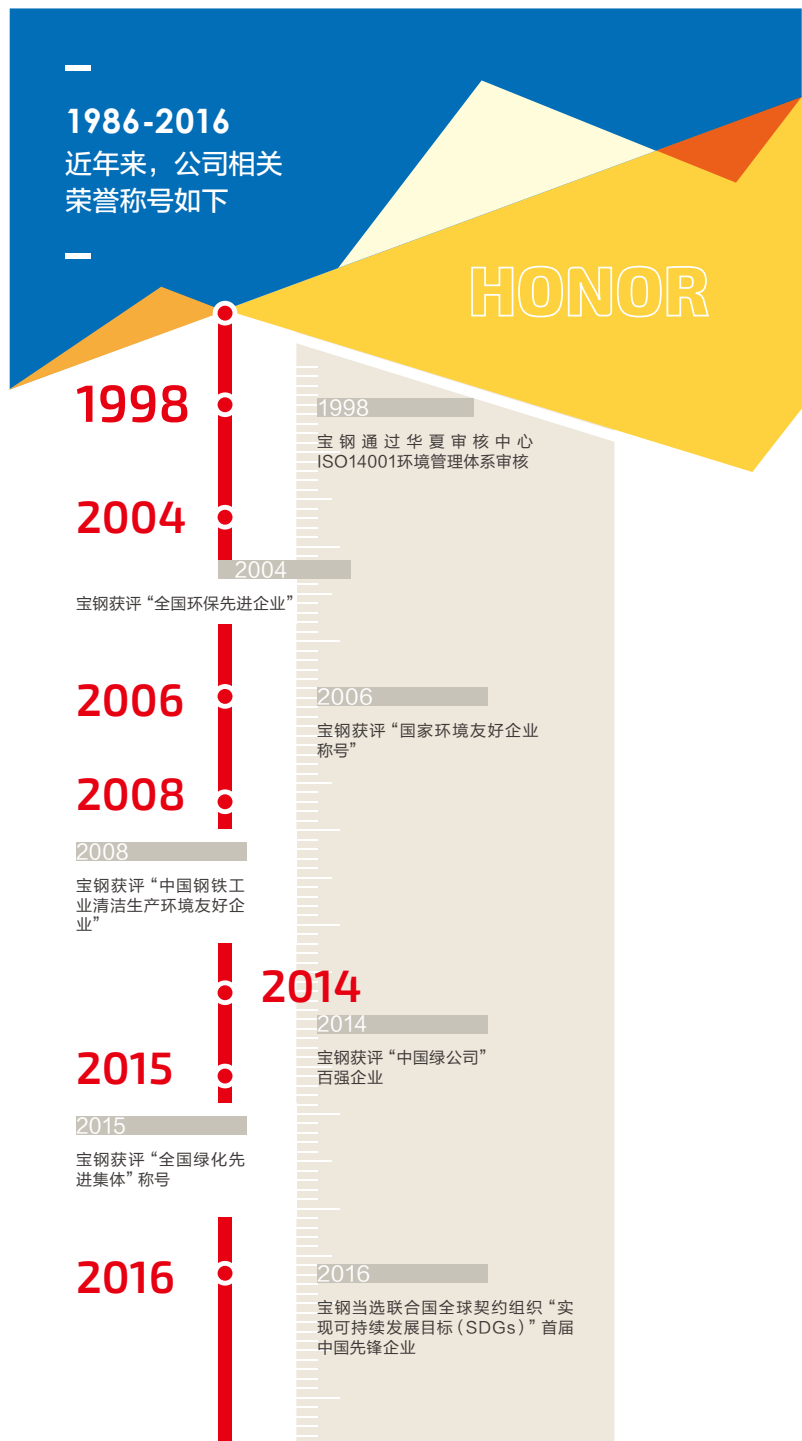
1986-2016
近年来，公司相关荣誉称号如下

HONOR

1998

1998
宝钢通过华夏审核中心ISO14001环境管理体系审核

2004

2004
宝钢获评“全国环保先进企业”

2006

2006
宝钢获评“国家环境友好企业称号”

2008

2008
宝钢获评“中国钢铁工业清洁生产环境友好企业”

2014

2014
宝钢获评“中国绿公司”百强企业

2015

2015
宝钢获评“全国绿化先进集体”称号

2016

2016
宝钢当选联合国全球契约组织“实现可持续发展目标（SDGs）”首届中国先锋企业